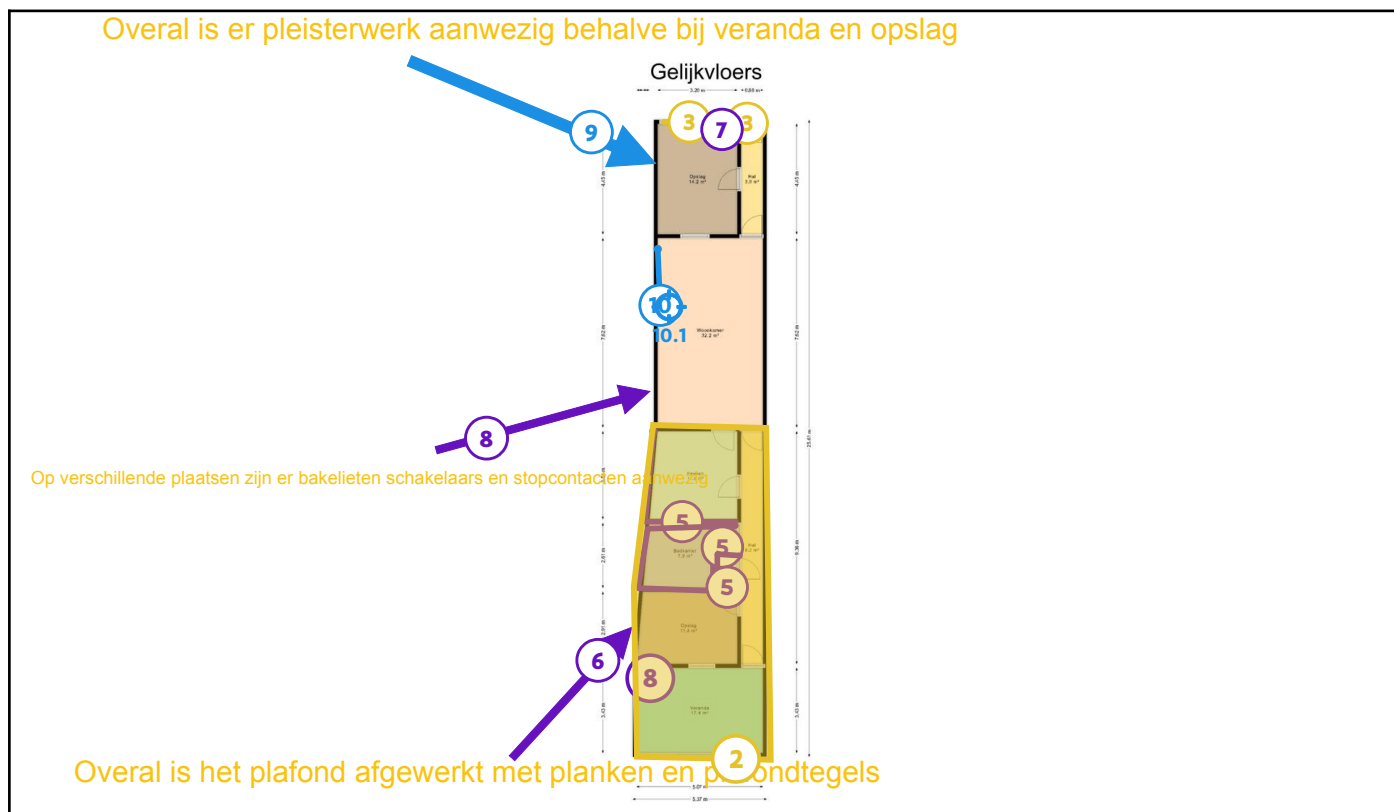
Overal is er pleisterwerk aanwezig behalve bij veranda en opslag

Gelijkvloers

3.20 m
0.65 m

3
7
3
9

Opslag
14.2 m²

Hal
3.0 m²

4.45 m
4.45 m

10
10.1

Woonkamer
32.2 m²

7.62 m
7.62 m

8

Op verschillende plaatsen zijn er bakelieten schakelaars en stopcontacten aanwezig

23.41 m

5
5
5

Badkamer
7.9 m²

Hal
8.2 m²

9.36 m

2.81 m

Opslag
11.4 m²

6
8

Veranda
17.4 m²

3.43 m
3.43 m

2

Overal is het plafond afgewerkt met planken en plafondtegels

5.07 m
5.37 m